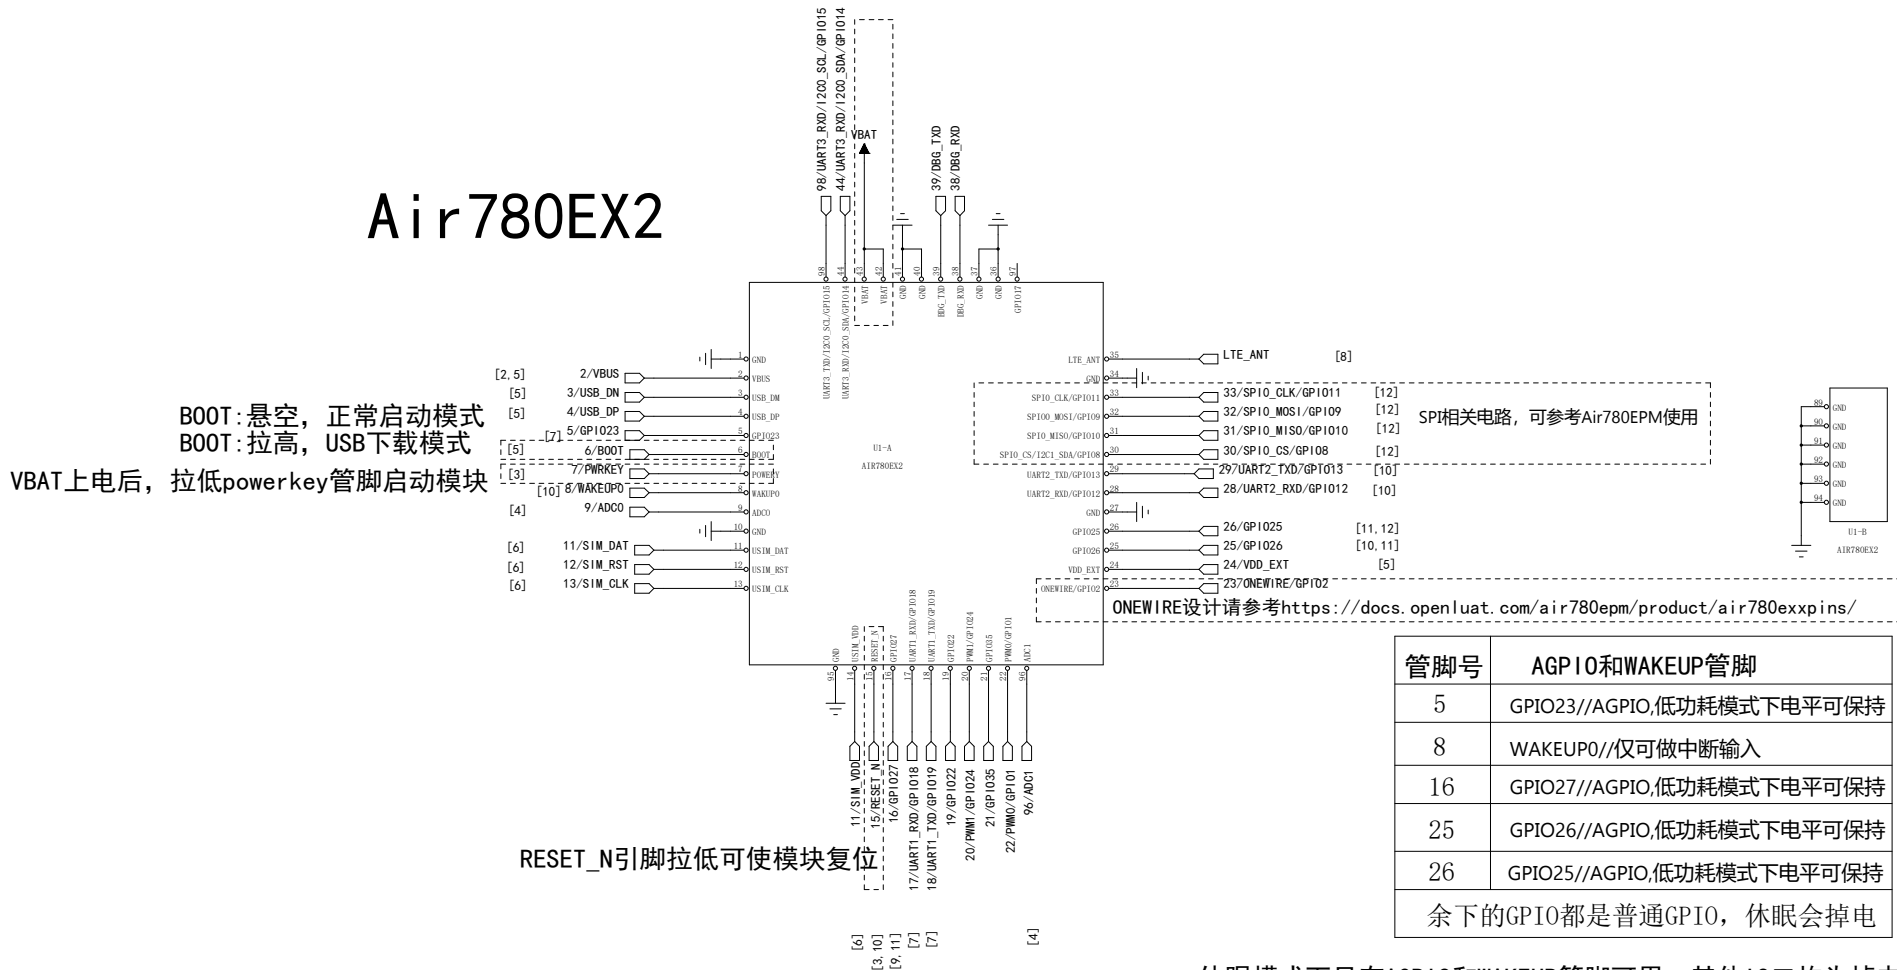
Air780EX2

98/UART3_RXD/I2C0_SCL/GPIO15
44/UART3_RXD/I2C0_SDA/GPIO14
VBAT
39/DBG_TXD
38/DBG_RXD

98 44 43 42 41 40 39 38 37 36 97
UART3_TXD/I2C0_SCL/GPIO15
UART3_RXD/I2C0_SDA/GPIO14
VBAT VBAT GND GND DBG_TXD DBG_RXD GND GND GPIO17

BOOT:悬空，正常启动模式
BOOT:拉高，USB下载模式
VBAT上电后，拉低powerkey管脚启动模块

[2,5] 2/VBUS
[5] 3/USB_DN
[5] 4/USB_DP
[7] 5/GPIO23
[5] 6/BOOT
[3] 7/PWRKEY
[10] 8/WAKEUP0
[4] 9/ADC0
[6] 11/SIM_DAT
[6] 12/SIM_RST
[6] 13/SIM_CLK

1 GND
2 VBUS
3 USB_DM
4 USB_DP
5 GPIO23
6 BOOT
7 POWERKY
8 WAKUP0
9 ADC0
10 GND
11 USIM_DAT
12 USIM_RST
13 USIM_CLK

U1-A
AIR780EX2

LTE_ANT 35
GND 34
SPI0_CLK/GPIO11 33
SPI0_MOSI/GPIO9 32
SPI0_MISO/GPIO10 31
SPI0_CS/I2C1_SDA/GPIO8 30
UART2_TXD/GPIO13 29
UART2_RXD/GPIO12 28
GND 27
GPIO25 26
GPIO26 25
VDD_EXT 24
ONEWIRE/GPIO2 23

LTE_ANT [8]
33/SPI0_CLK/GPIO11 [12]
32/SPI0_MOSI/GPIO9 [12]
31/SPI0_MISO/GPIO10 [12]
30/SPI0_CS/GPIO8 [12]
29/UART2_TXD/GPIO13 [10]
28/UART2_RXD/GPIO12 [10]
26/GPIO25 [11,12]
25/GPIO26 [10,11]
24/VDD_EXT [5]
23/ONEWIRE/GPIO2

SPI相关电路，可参考Air780EPM使用

ONEWIRE设计请参考https://docs.openluat.com/air780epm/product/air780exxpins/

89 GND
90 GND
91 GND
92 GND
93 GND
94 GND
U1-B
AIR780EX2

95 14 15 16 17 18 19 20 21 22 96
GND USIM_VDD RESET_N GPIO27 UART1_RXD/GPIO18 UART1_TXD/GPIO19 GPIO22 PWM1/GPIO24 GPIO35 PWM0/GPIO1 ADC1

11/SIM_VDD
15/RESET_N
16/GPIO27
17/UART1_RXD/GPIO18
18/UART1_TXD/GPIO19
19/GPIO22
20/PWM1/GPIO24
21/GPIO35
22/PWM0/GPIO1
96/ADC1

RESET_N引脚拉低可使模块复位

[6] [3,10] [9,11] [7] [7] [4]

| 管脚号 | AGPIO和WAKEUP管脚 |
|---|---|
| 5 | GPIO23//AGPIO,低功耗模式下电平可保持 |
| 8 | WAKEUP0//仅可做中断输入 |
| 16 | GPIO27//AGPIO,低功耗模式下电平可保持 |
| 25 | GPIO26//AGPIO,低功耗模式下电平可保持 |
| 26 | GPIO25//AGPIO,低功耗模式下电平可保持 |
| 余下的GPIO都是普通GPIO，休眠会掉电 | |

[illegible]